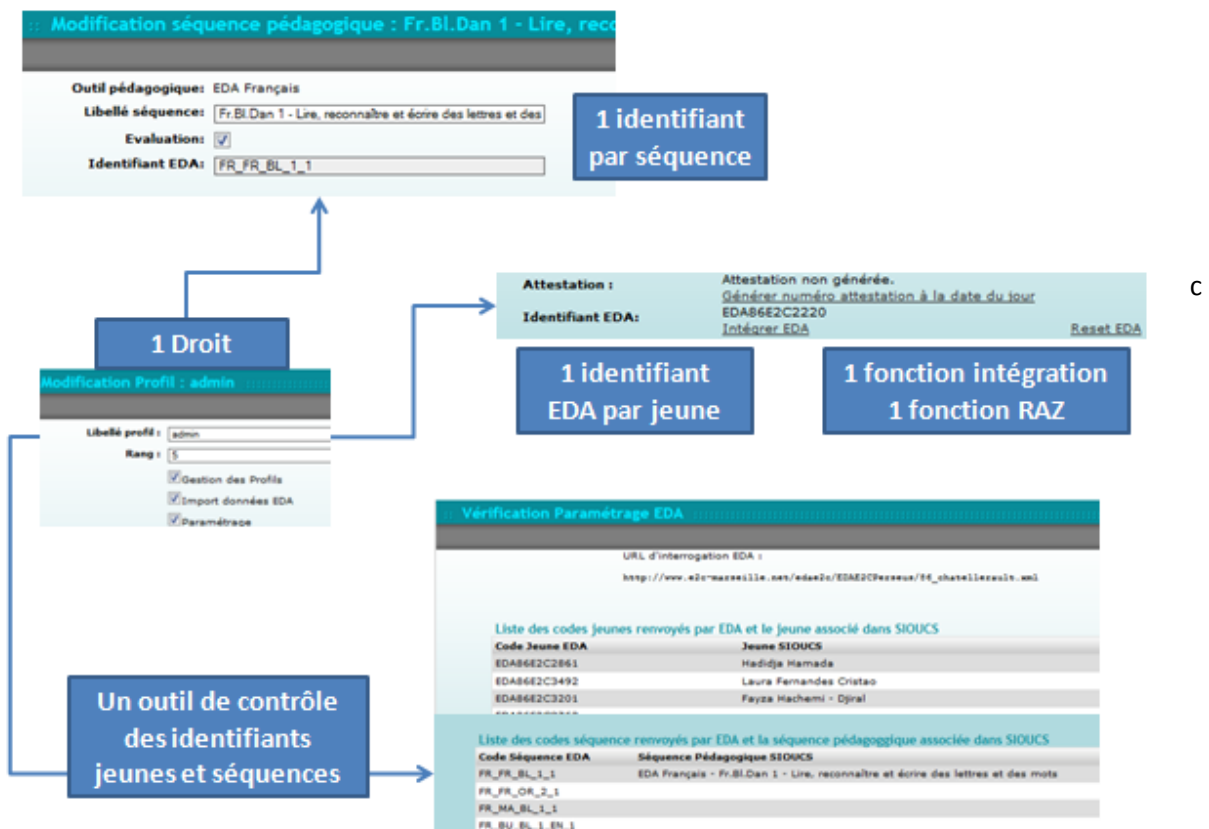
:: Modification séquence pédagogique : Fr.Bl.Dan 1 - Lire, reco

Outil pédagogique: EDA Français
Libellé séquence: Fr.Bl.Dan 1 - Lire, reconnaître et écrire des lettres et des
Evaluation: ☑
Identifiant EDA: FR_FR_BL_1_1

1 identifiant par séquence

Attestation : Attestation non générée.
Générer numéro attestation à la date du jour
Identifiant EDA: EDA86E2C2220
Intégrer EDA
Reset EDA

c

1 Droit

Modification Profil : admin

Libellé profil : admin
Rang : 5
☑Gestion des Profils
☑Import données EDA
☑Paramétrage

1 identifiant EDA par jeune

1 fonction intégration 1 fonction RAZ

:: Vérification Paramétrage EDA

URL d'interrogation EDA :
http://www.e2c-marseille.net/edae2c/EDAE2CPerseus/86_chatellerault.xml

Liste des codes jeunes renvoyés par EDA et le jeune associé dans SIOUCS

| Code Jeune EDA | Jeune SIOUCS |
|---|---|
| EDA86E2C2861 | Hadidja Hamada |
| EDA86E2C3492 | Laura Fernandes Cristao |
| EDA86E2C3201 | Fayza Hachemi - Djiral |

Un outil de contrôle des identifiants jeunes et séquences

Liste des codes séquence renvoyés par EDA et la séquence pédagogique associée dans SIOUCS

| Code Séquence EDA | Séquence Pédagogique SIOUCS |
|---|---|
| FR_FR_BL_1_1 | EDA Français - Fr.Bl.Dan 1 - Lire, reconnaître et écrire des lettres et des mots |
| FR_FR_OR_2_1 | |
| FR_MA_BL_1_1 | |
| FR_BU_BL_1_EN_1 | |